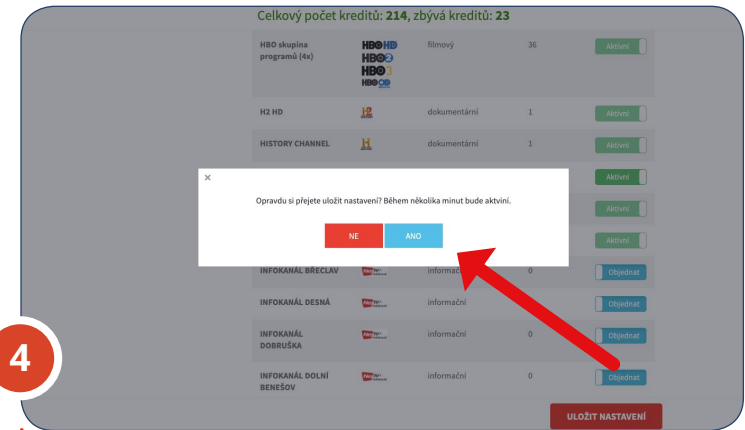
Celkový počet kreditů: **214**, zbývá kreditů: **23**

| | | | | |
|---|---|---|---|---|
| HBO skupina programů (4x) | HBO HD HBO2 HBO3 HBO GO | filmový | 36 | Aktivní |
| H2 HD | H2 | dokumentární | 1 | Aktivní |
| HISTORY CHANNEL | H | dokumentární | 1 | Aktivní |
| | | | | Aktivní |
| | | | | Aktivní |
| | | | | Aktivní |
| INFOKANÁL BŘECLAV | | informační | 0 | Objednat |
| INFOKANÁL DESNÁ | | informační | | Objednat |
| INFOKANÁL DOBRUŠKA | | informační | 0 | Objednat |
| INFOKANÁL DOLNÍ BENEŠOV | | informační | 0 | Objednat |

×

Opravdu si přejete uložit nastavení? Během několika minut bude aktivní.

NE ANO

ULOŽIT NASTAVENÍ

4